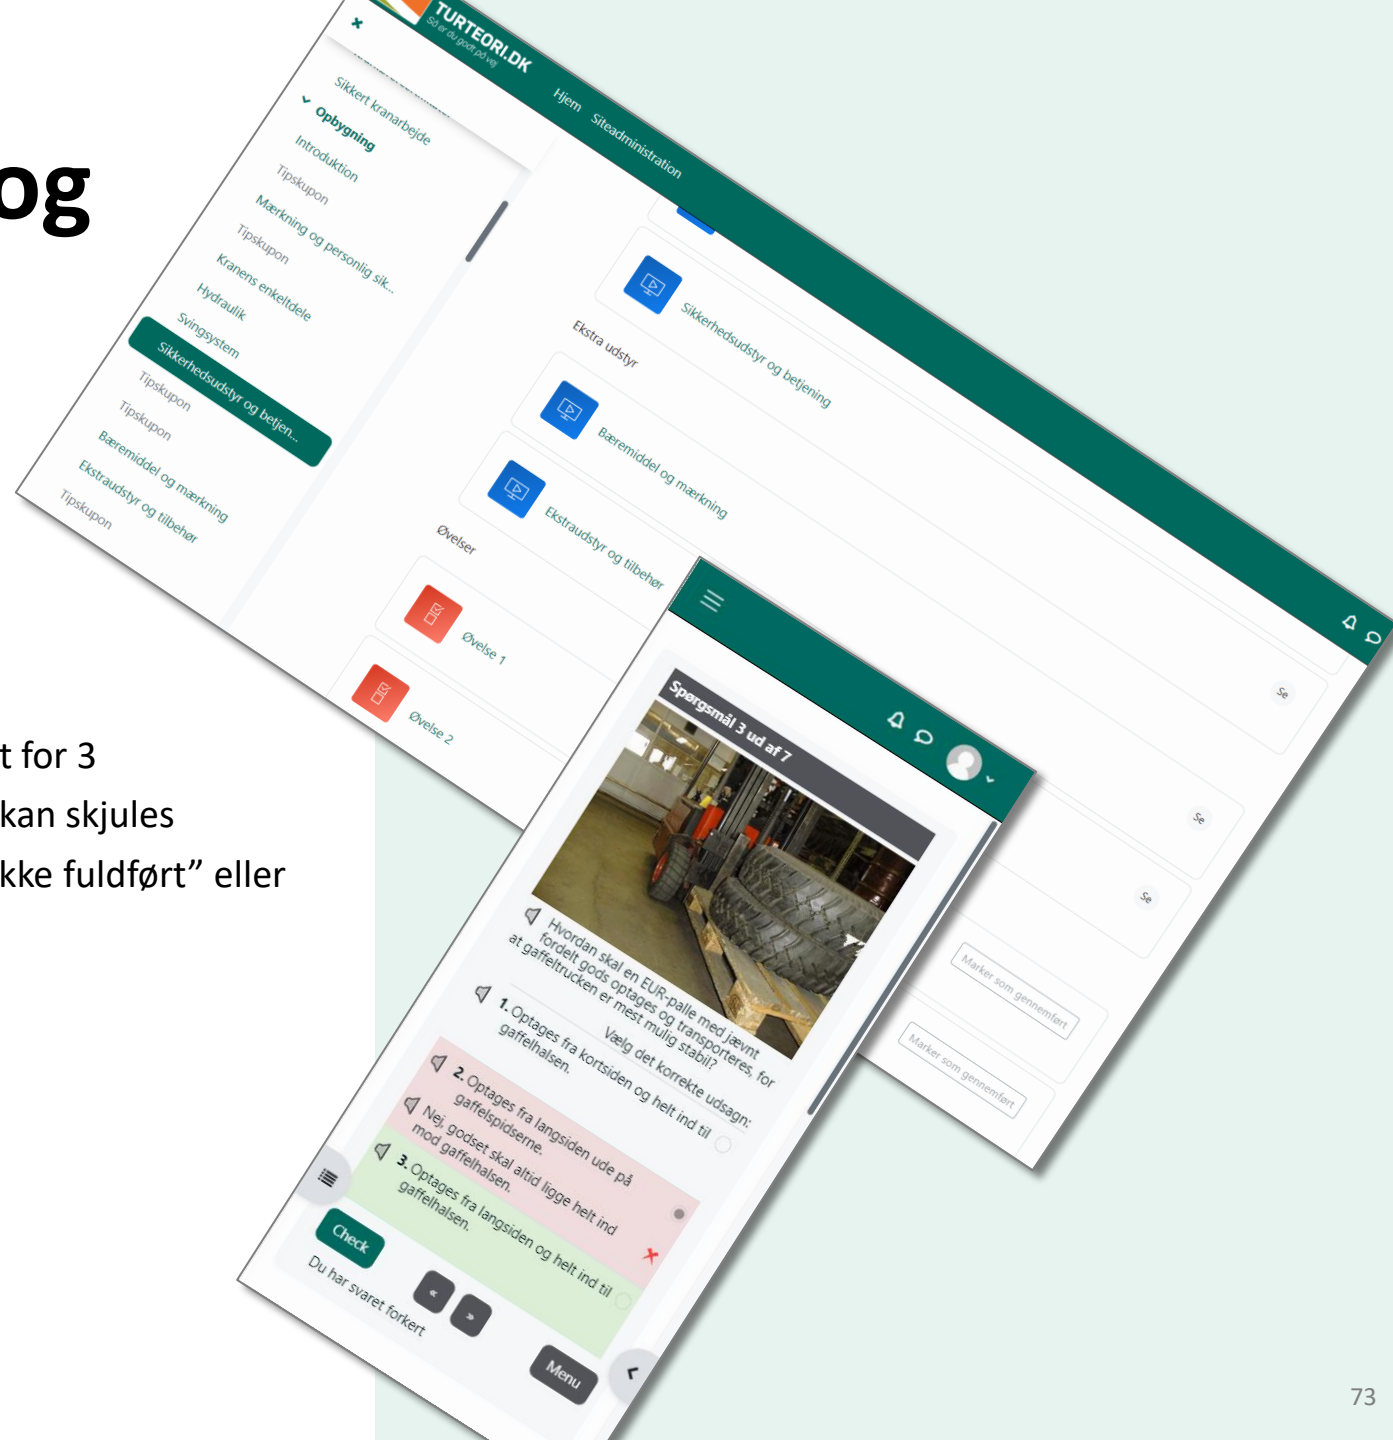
og

t for 3
kan skjules
kke fuldført" eller

TURTEORI.DK
Så er du godt på vej
Hjem
Siteadministration

Sikkert kranarbejde
Opbygning
Introduktion
Tipskupon
Mærkning og personlig sik...
Tipskupon
Kranens enkeltdele
Hydraulik
Svingsystem
Sikkerhedsudstyr og betjen...
Tipskupon
Tipskupon
Bæremiddel og mærkning
Ekstraudstyr og tilbehør
Tipskupon

Sikkerhedsudstyr og betjening
Ekstra udstyr
Bæremiddel og mærkning
Ekstraudstyr og tilbehør
Øvelser
Øvelse 1
Øvelse 2

Se
Se
Se
Marker som gennemført
Marker som gennemført

Spørgsmål 3 ud af 7

Hvordan skal en EUR-palle med jævnt fordelt gods optages og transporteres, for at gaffeltrucken er mest mulig stabil?
Vælg det korrekte udsagn:

1. Optages fra kortsiden og helt ind til gaffelhalsen.

2. Optages fra langsiden ude på gaffelspidserne.
Nej, godset skal altid ligge helt ind mod gaffelhalsen.

3. Optages fra langsiden og helt ind til gaffelhalsen.

Check
Du har svaret forkert
Menu

73